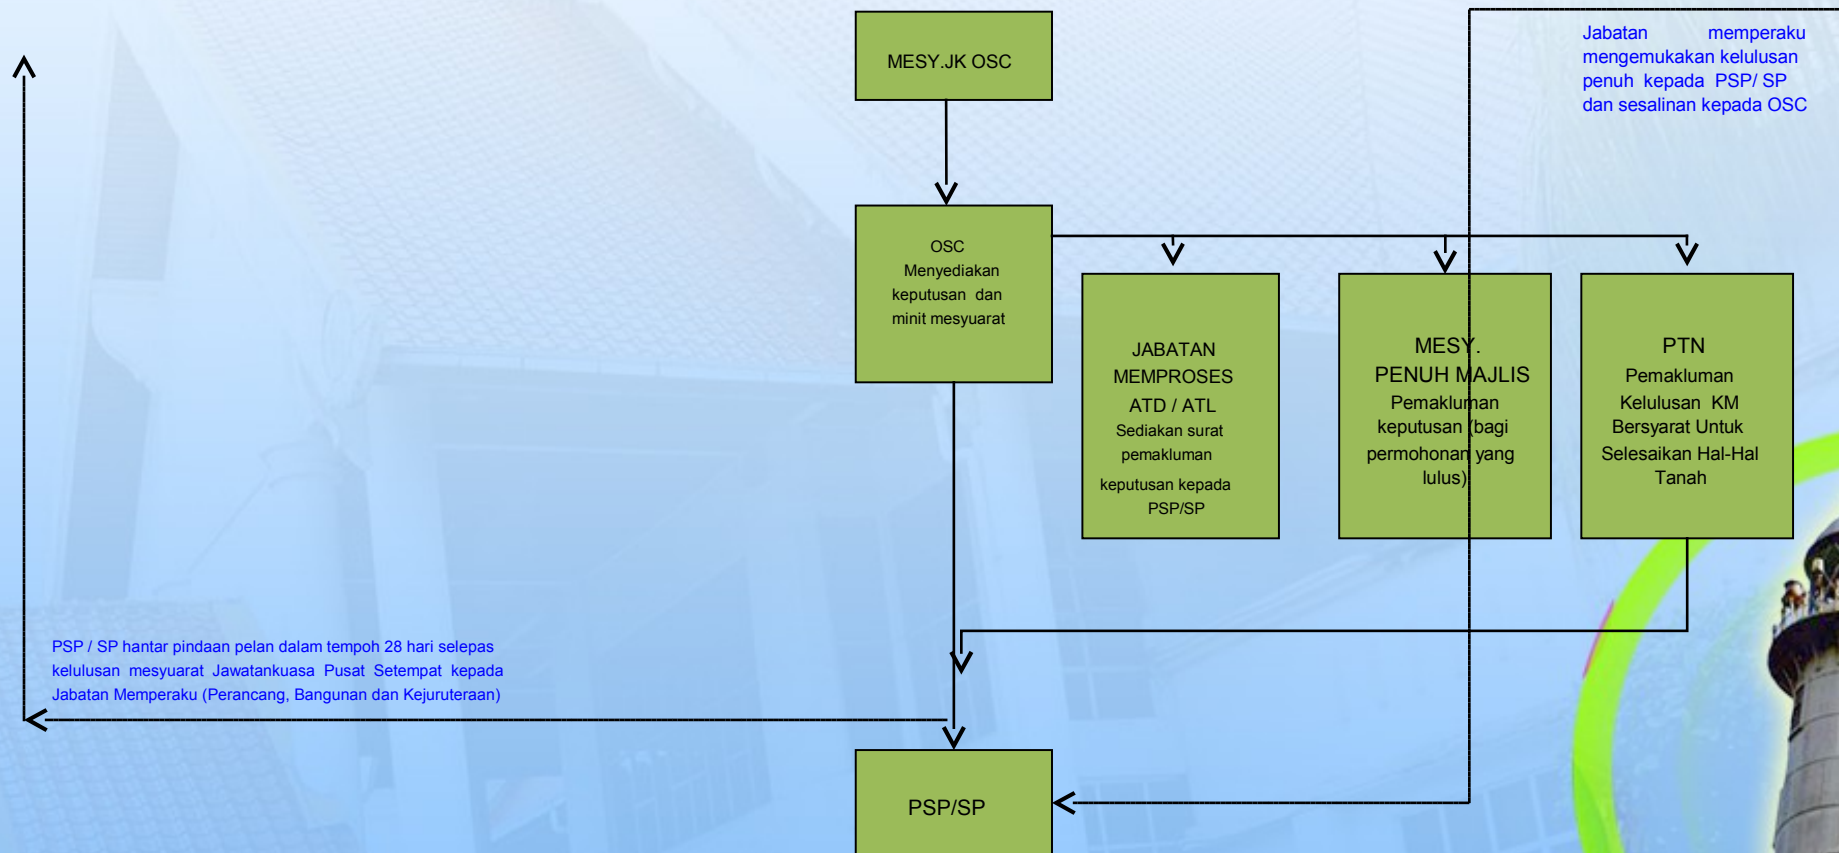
MESY.JK OSC

Jabatan memperaku mengemukakan kelulusan penuh kepada PSP/ SP dan sesalinan kepada OSC

OSC
Menyediakan keputusan dan minit mesyuarat

JABATAN MEMPROSES ATD / ATL
Sediakan surat pemakluman keputusan kepada PSP/SP

MESY. PENUH MAJLIS
Pemakluman keputusan (bagi permohonan yang lulus)

PTN
Pemakluman Kelulusan KM Bersyarat Untuk Selesaikan Hal-Hal Tanah

PSP / SP hantar pindaan pelan dalam tempoh 28 hari selepas kelulusan mesyuarat Jawatankuasa Pusat Setempat kepada Jabatan Memperaku (Perancang, Bangunan dan Kejuruteraan)

PSP/SP